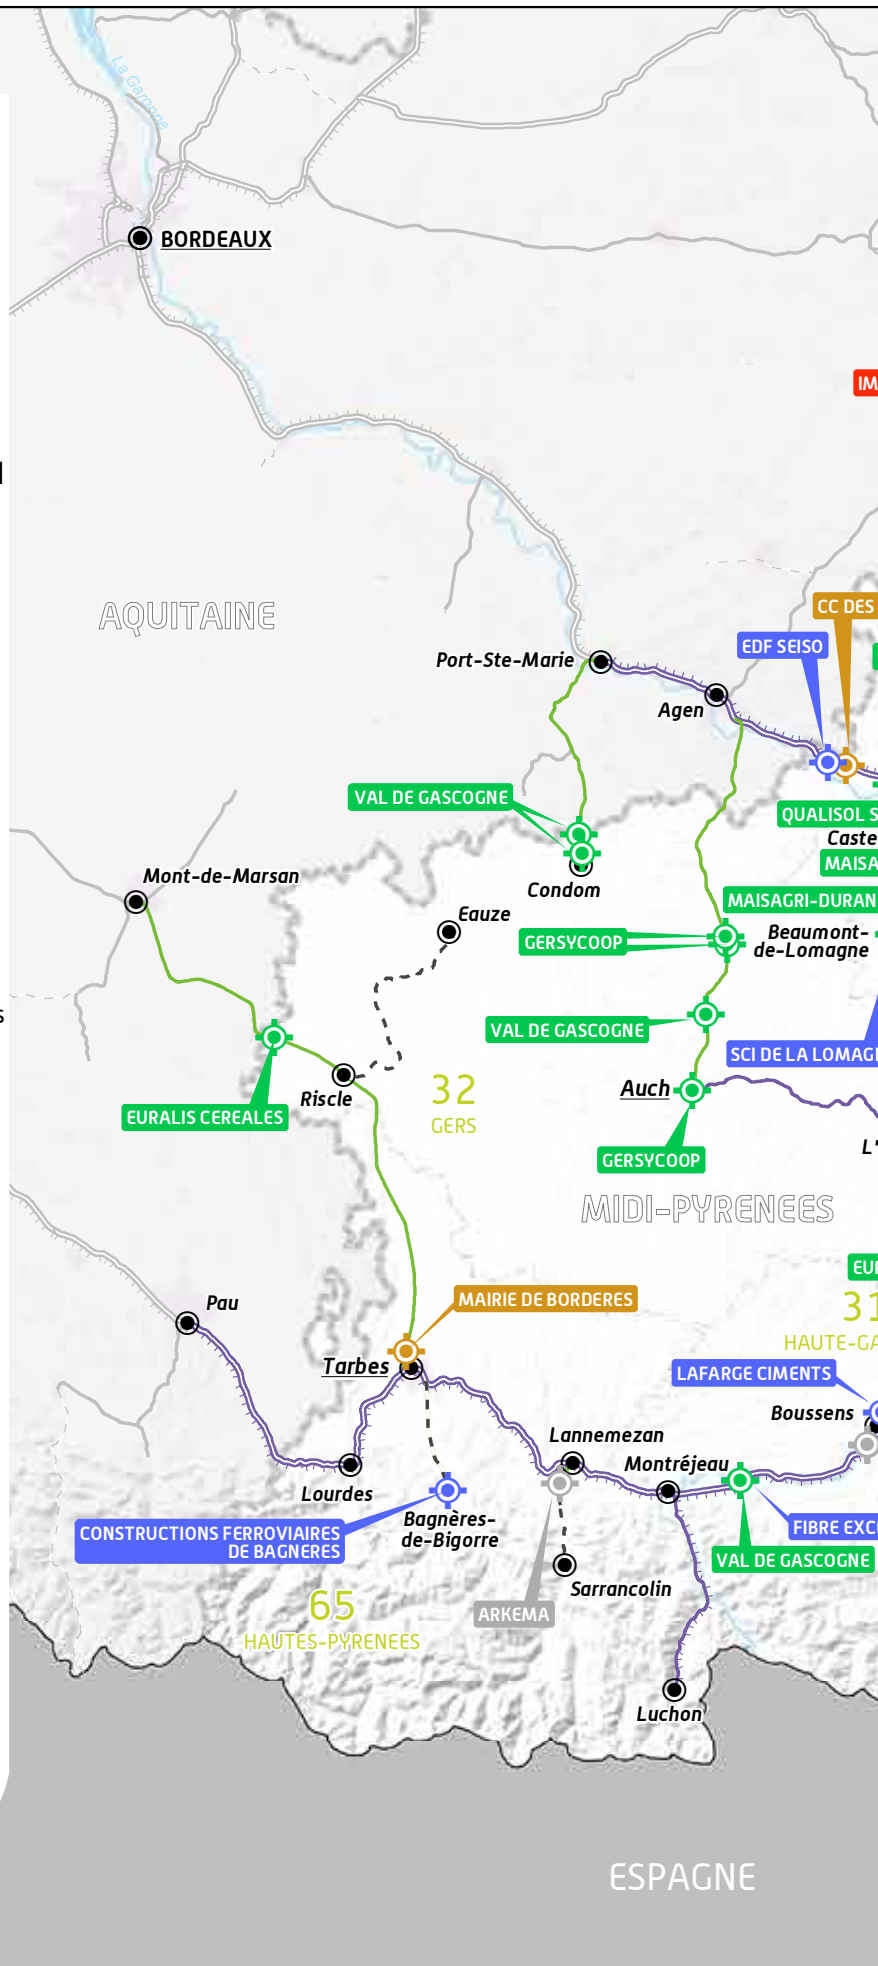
La Garonne

BORDEAUX

IM

AQUITAINE

CC DES

EDF SEISO

Port-Ste-Marie

Agen

VAL DE GASCOGNE

QUALISOL S

Caste

MAISA

Condom

Mont-de-Marsan

MAISAGRI-DURAN

Eauze

GERSYCOOP

Beaumont-de-Lomagne

VAL DE GASCOGNE

SCI DE LA LOMAG

EURALIS CEREALES

Riscle

32
GERS

Auch

L'

GERSYCOOP

MIDI-PYRENEES

EU

31
HAUTE-GA

Pau

MAIRIE DE BORDERES

Tarbes

LAFARGE CIMENTS

Boussens

Lannemezan

Montréjeau

Lourdes

FIBRE EXC

CONSTRUCTIONS FERROVIAIRES DE BAGNERES

Bagnères-de-Bigorre

VAL DE GASCOGNE

Sarrancolin

65
HAUTES-PYRENEES

ARKEMA

Luchon

ESPAGNE